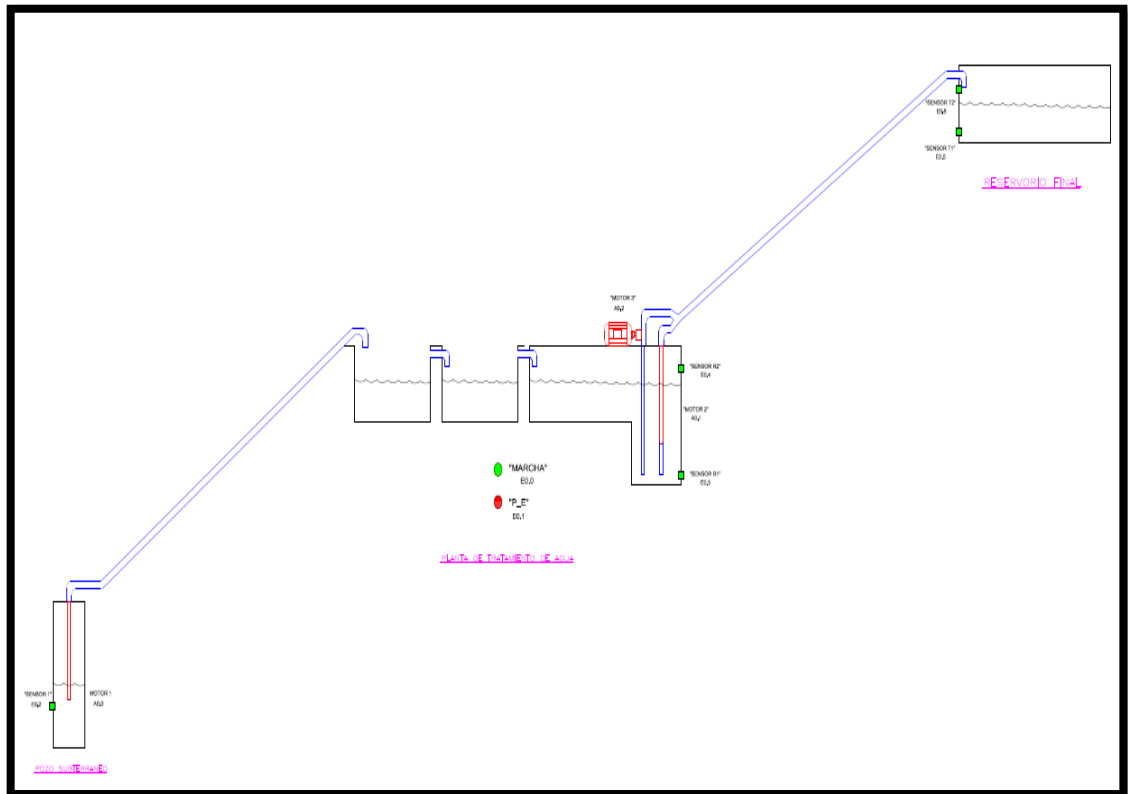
"SENSOR T2"
E0,5

"SENSOR T1"
E0,3

RESERVORIO FINAL

"MOTOR 3"
A0,2

"SENSOR R2"
E0,4

"MOTOR 2"
A0,1

"SENSOR R1"
E0,3

"MARCHA"
E0.0

"P_E"
E0.1

PLANTA DE TRATAMIENTO DE AGUA

"SENSOR 1"
E0,2

MOTOR 1
A0,0

POZO SUBTERRANEO